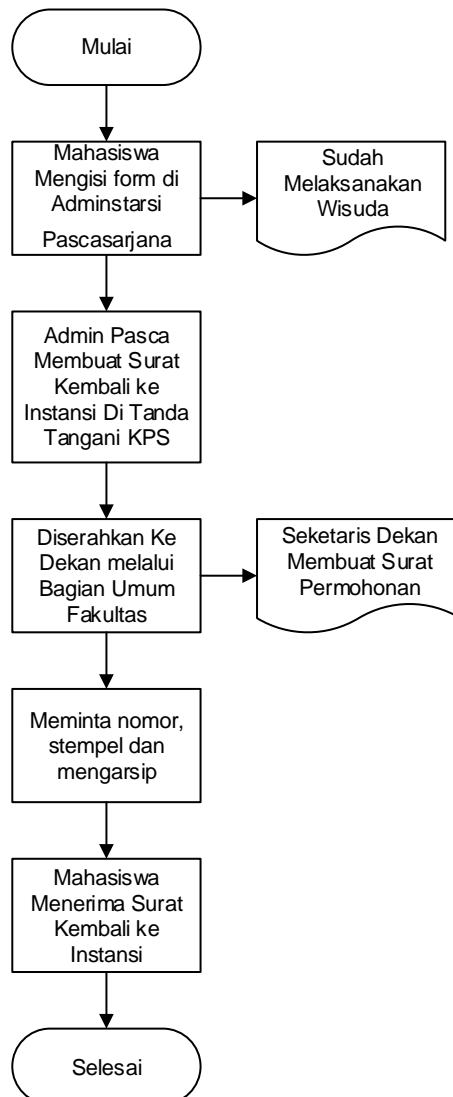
Mulai

Mahasiswa Mengisi form di Adminstarsi Pascasarjana

Sudah Melaksanakan Wisuda

Admin Pasca Membuat Surat Kembali ke Instansi Di Tanda Tangani KPS

Diserahkan Ke Dekan melalui Bagian Umum Fakultas

Seketaris Dekan Membuat Surat Permohonan

Meminta nomor, stempel dan mengarsip

Mahasiswa Menerima Surat Kembali ke Instansi

Selesai